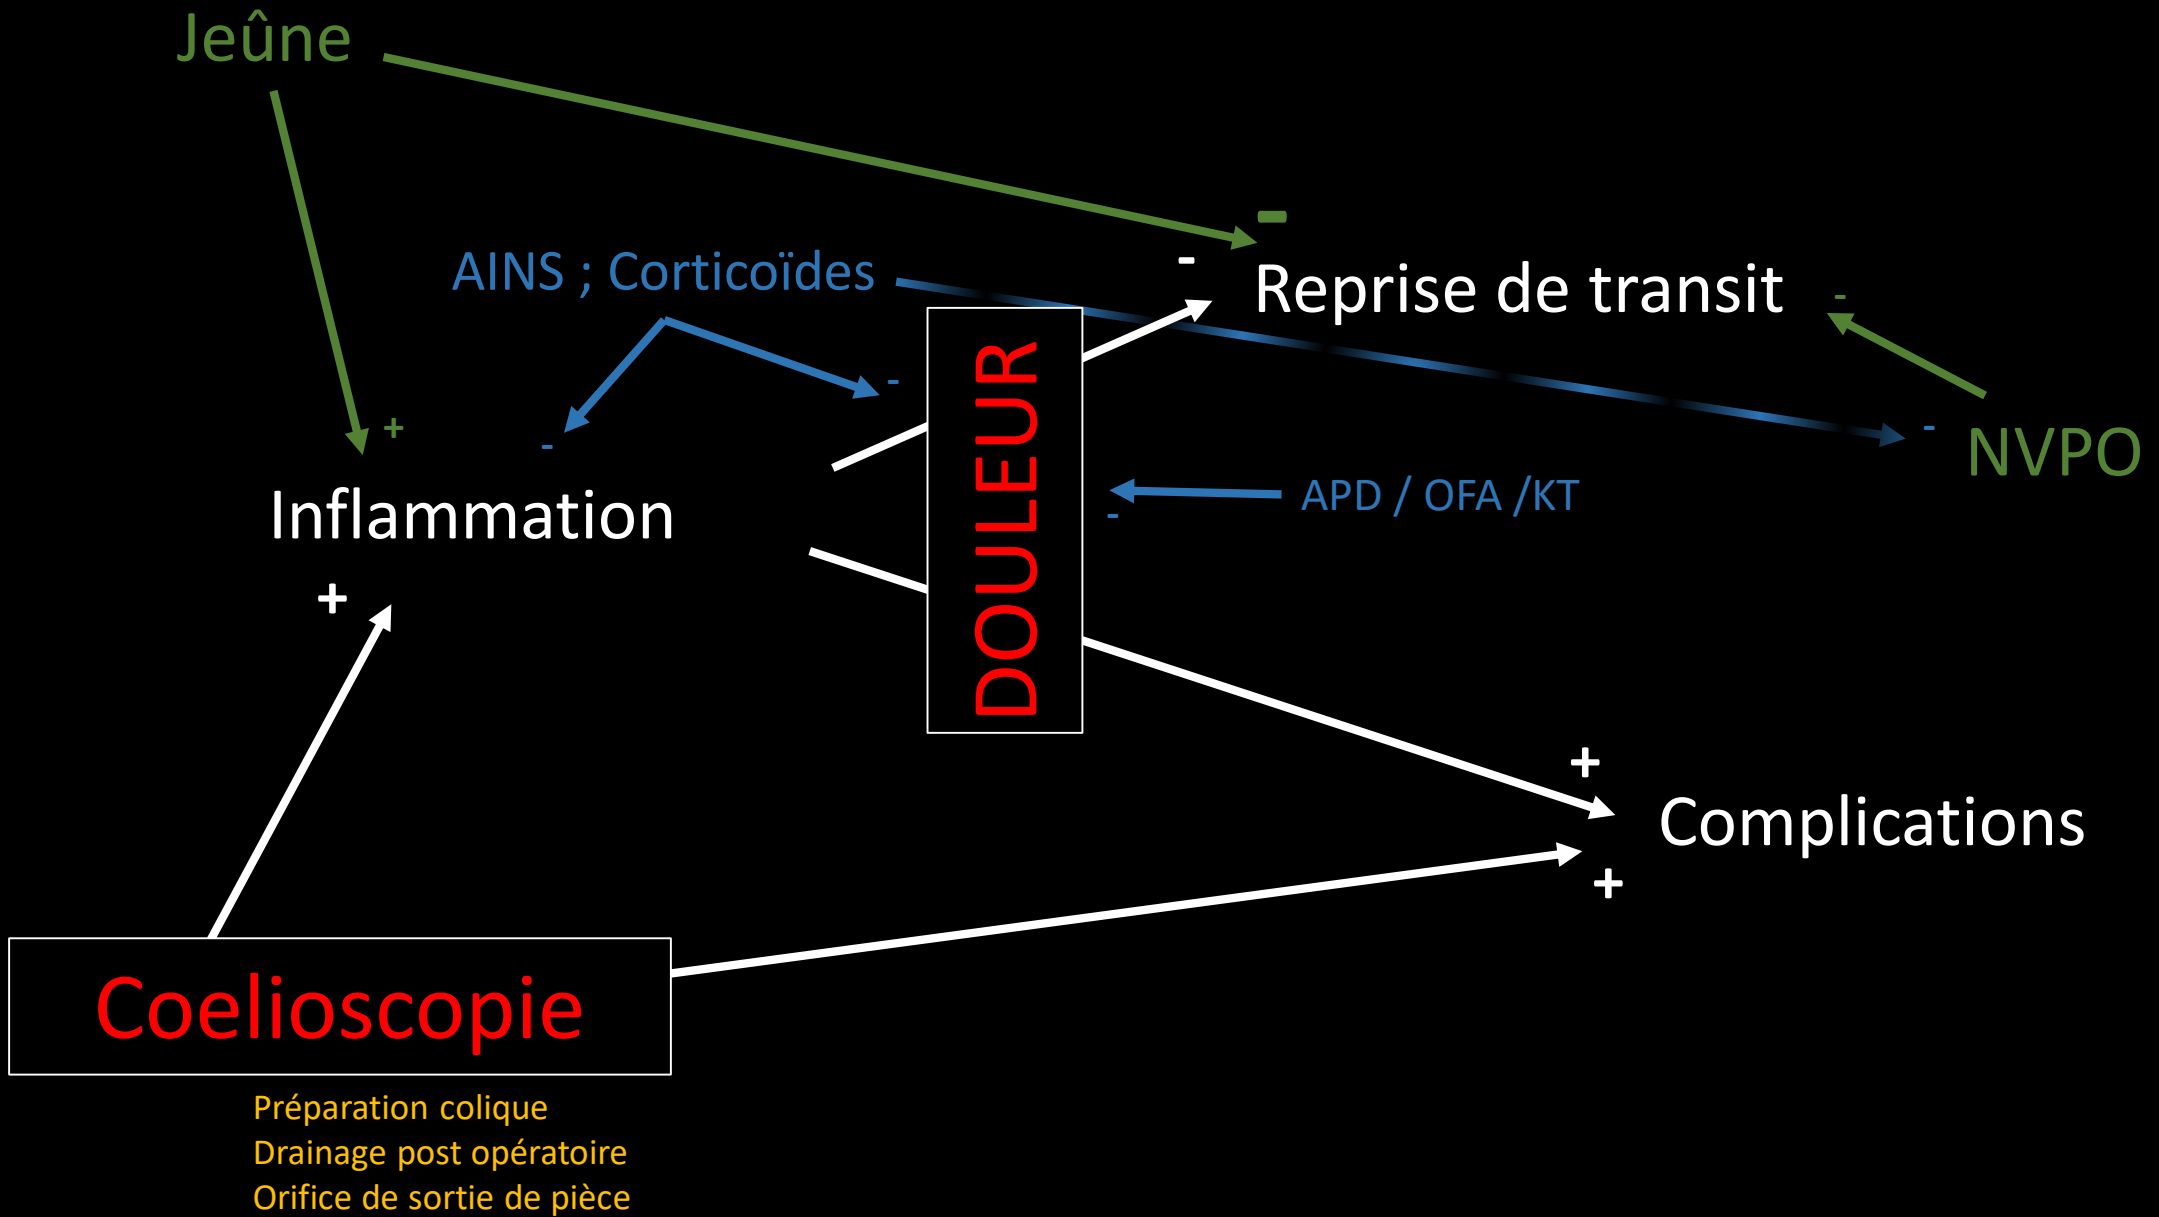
Jeûne

AINS ; Corticoïdes

-

-

Reprise de transit

-

+

-

-

DOULEUR

-

NVPO

Inflammation

APD / OFA /KT

-

+

+

Complications

+

Coelioscopie

Préparation colique
Drainage post opératoire
Orifice de sortie de pièce